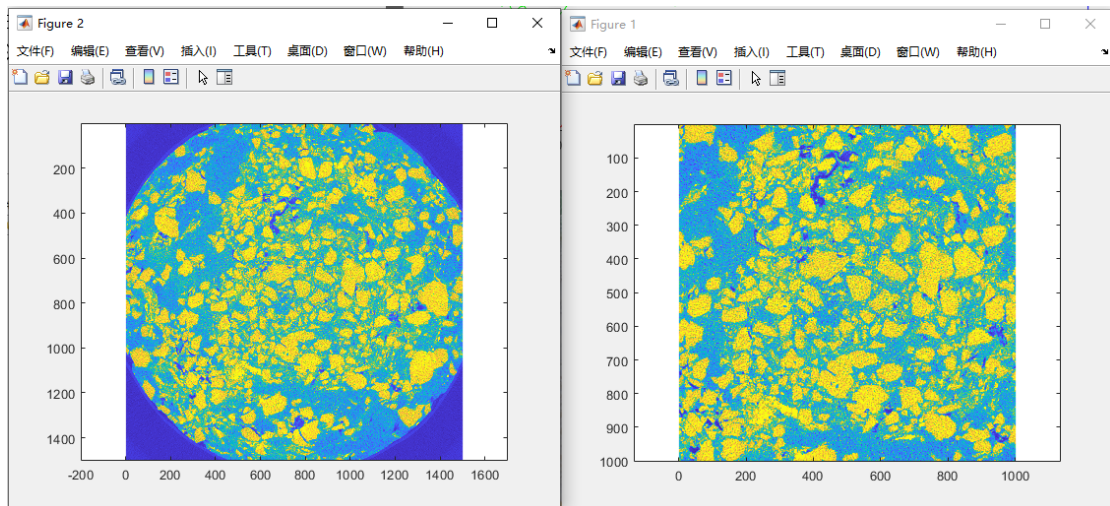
Figure 2

文件(F) 编辑(E) 查看(V) 插入(I) 工具(T) 桌面(D) 窗口(W) 帮助(H)

200
400
600
800
1000
1200
1400

-200 0 200 400 600 800 1000 1200 1400 1600

Figure 1

文件(F) 编辑(E) 查看(V) 插入(I) 工具(T) 桌面(D) 窗口(W) 帮助(H)

100
200
300
400
500
600
700
800
900
1000

0 200 400 600 800 1000